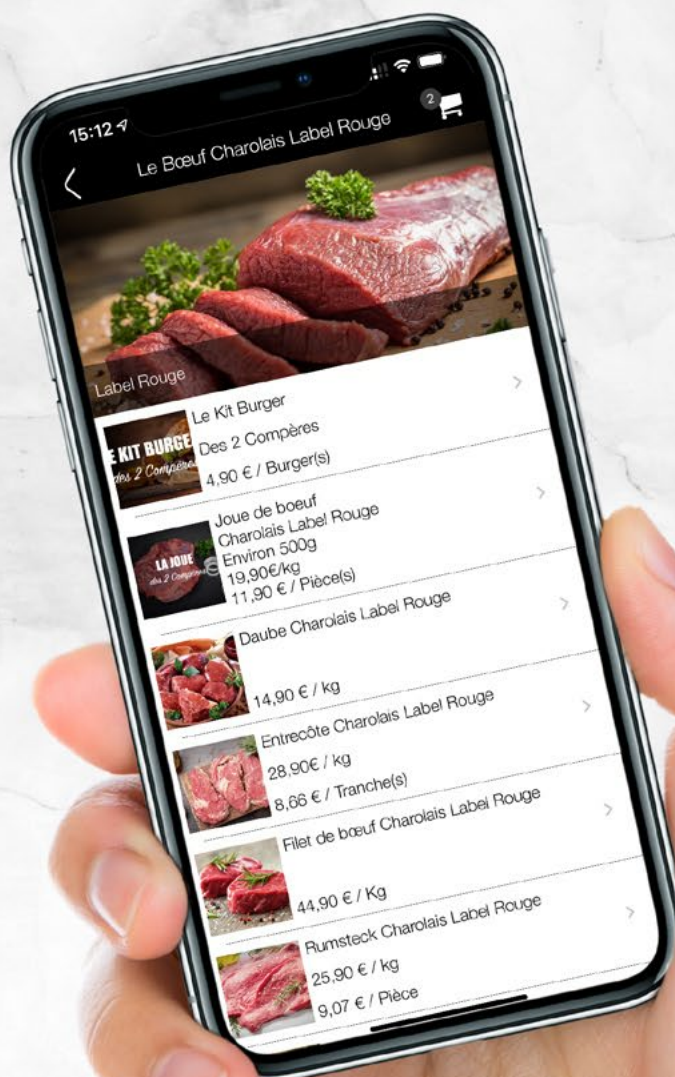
15:12
2
Le Bœuf Charolais Label Rouge

Label Rouge

E KIT BURGE
des 2 Compères
Le Kit Burger
Des 2 Compères
4,90 € / Burger(s)

LA JOUE
des 2 Compères
Joue de boeuf
Charolais Label Rouge
Environ 500g
19,90€/kg
11,90 € / Pièce(s)

Daube Charolais Label Rouge
14,90 € / kg

Entrecôte Charolais Label Rouge
28,90€ / kg
8,66 € / Tranche(s)

Filet de bœuf Charolais Label Rouge
44,90 € / Kg

Rumsteck Charolais Label Rouge
25,90 € / kg
9,07 € / Pièce